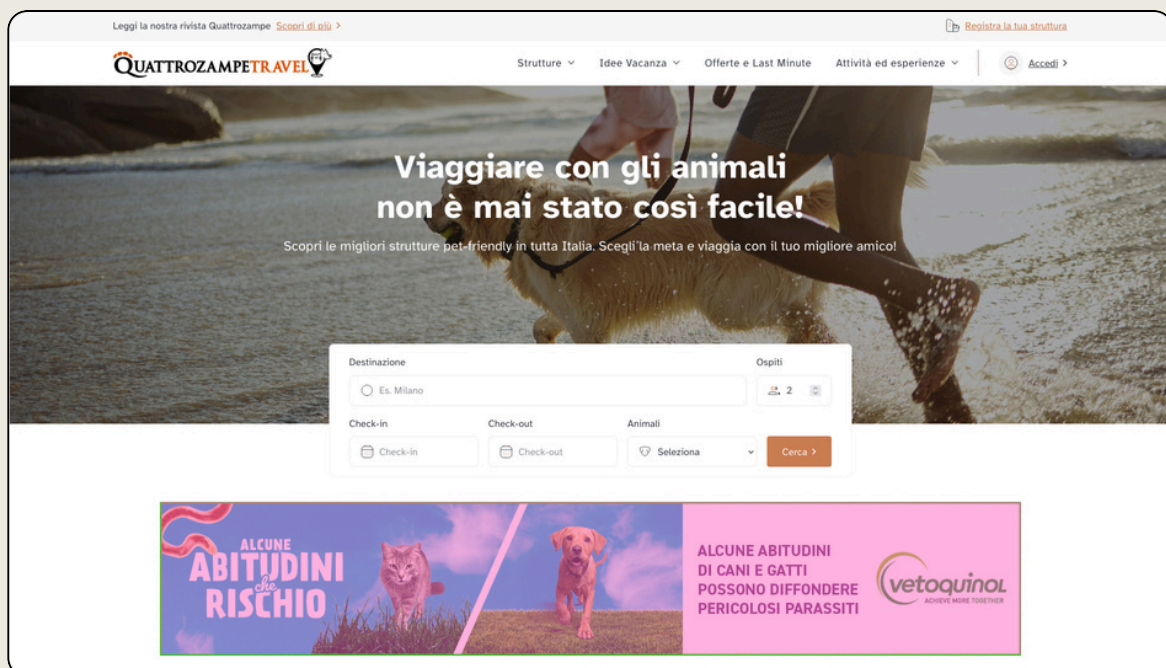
Leggi la nostra rivista Quattrozampe Scopri di più >

Registra la tua struttura

QUATTROZAMPETRAVEL

Strutture ⌄ Idee Vacanza ⌄ Offerte e Last Minute Attività ed esperienze ⌄ Accedi >

Viaggiare con gli animali
non è mai stato così facile!

Scopri le migliori strutture pet-friendly in tutta Italia. Scegli la meta e viaggia con il tuo migliore amico!

Destinazione

Es. Milano

Ospiti

2

Check-in

Check-in

Check-out

Check-out

Animali

Seleziona

Cerca >

ALCUNE
ABITUDINI
che
RISCHIO

ALCUNE ABITUDINI
DI CANI E GATTI
POSSONO DIFFONDERE
PERICOLOSI PARASSITI

vetoquinol
ACHIEVE MORE TOGETHER